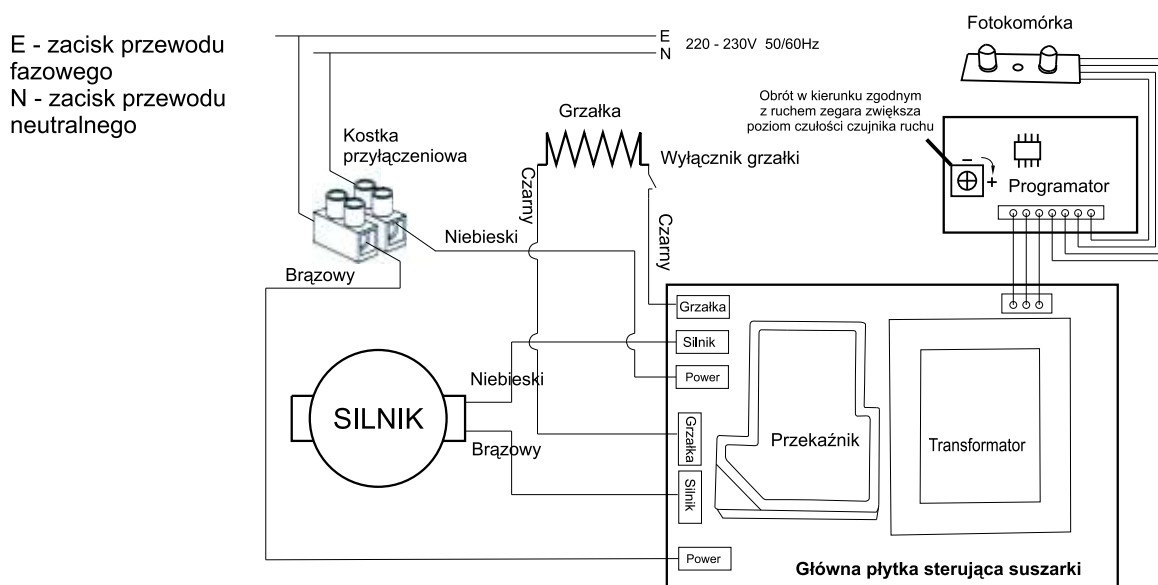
E - zacisk przewodu fazowego
N - zacisk przewodu neutralnego

E
N
220 - 230V 50/60Hz

Fotokomórka

Obrót w kierunku zgodnym z ruchem zegara zwiększa poziom czułości czujnika ruchu

Grzałka

Kostka przyłączeniowa

Wyłącznik grzałki

Czarny

Czarny

− +

Programator

Niebieski

Brązowy

Grzałka

Silnik

Power

Niebieski

SILNIK

Brązowy

Grzałka

Silnik

Przekaźnik

Transformator

Power

Główna płytka sterująca suszarki